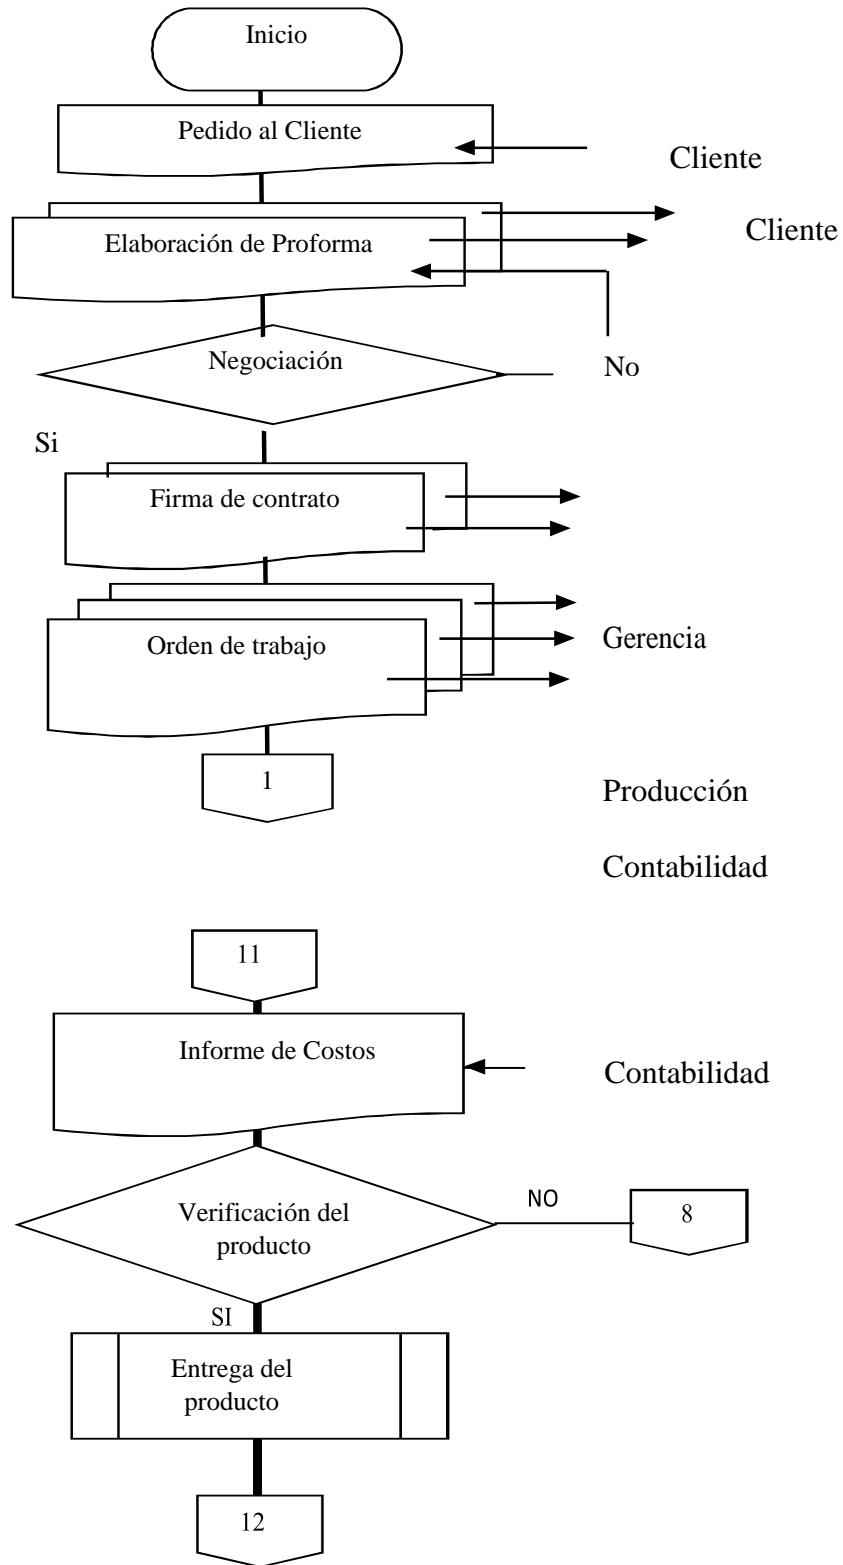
Inicio

Pedido al Cliente

Cliente

Elaboración de Proforma

Cliente

Negociación

No

Si

Firma de contrato

Orden de trabajo

Gerencia

1

Producción

Contabilidad

11

Informe de Costos

Contabilidad

Verificación del producto

NO

8

SI

Entrega del producto

12